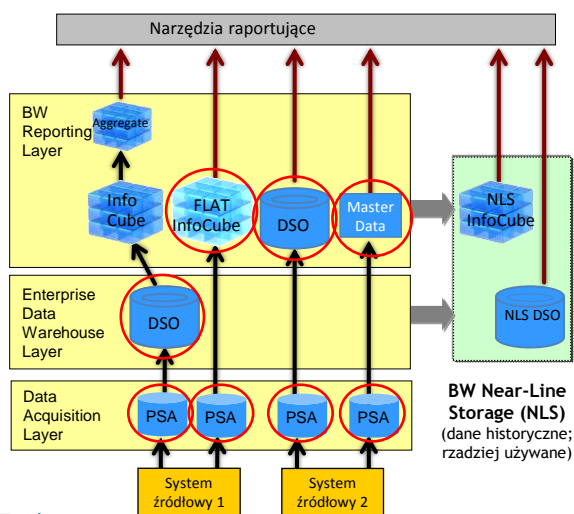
Narzędzia raportujące

BW Reporting Layer

Aggregate

Info Cube

FLAT InfoCube

DSO

Master Data

NLS InfoCube

Enterprise Data Warehouse Layer

DSO

NLS DSO

Data Acquisition Layer

PSA

PSA

PSA

PSA

BW Near-Line Storage (NLS)
(dane historyczne; rzadziej używane)

System źródłowy 1

System źródłowy 2